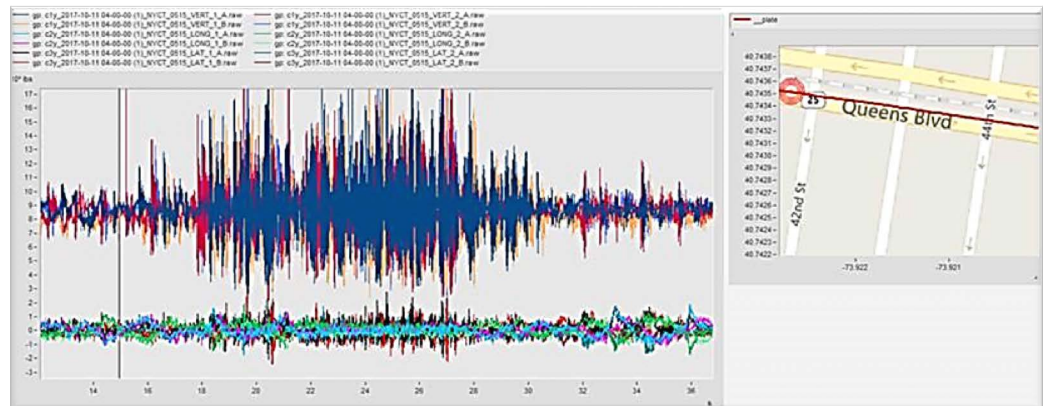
gp: c1y_2017-10-11 04-00-00 (1)_NYCT_0515_VERT_1_A.raw
gp: c1y_2017-10-11 04-00-00 (1)_NYCT_0515_VERT_1_B.raw
gp: c2y_2017-10-11 04-00-00 (1)_NYCT_0515_LONG_1_A.raw
gp: c2y_2017-10-11 04-00-00 (1)_NYCT_0515_LONG_1_B.raw
gp: c3y_2017-10-11 04-00-00 (1)_NYCT_0515_LAT_1_A.raw
gp: c3y_2017-10-11 04-00-00 (1)_NYCT_0515_LAT_1_B.raw
gp: c1y_2017-10-11 04-00-00 (1)_NYCT_0515_VERT_2_A.raw
gp: c1y_2017-10-11 04-00-00 (1)_NYCT_0515_VERT_2_B.raw
gp: c2y_2017-10-11 04-00-00 (1)_NYCT_0515_LONG_2_A.raw
gp: c2y_2017-10-11 04-00-00 (1)_NYCT_0515_LONG_2_B.raw
gp: c3y_2017-10-11 04-00-00 (1)_NYCT_0515_LAT_2_A.raw
gp: c3y_2017-10-11 04-00-00 (1)_NYCT_0515_LAT_2_B.raw

10² lbs
17
16
15
14
13
12
11
10
9
8
7
6
5
4
3
2
1
0
-1
-2
-3
14
16
18
20
22
24
26
28
30
32
34
36
s

__plate
40.7438
40.7437
40.7436
40.7435
40.7434
40.7433
40.7432
40.7431
40.7430
40.7429
40.7428
40.7427
40.7426
40.7425
40.7424
40.7423
40.7422
25
Queens Blvd
44th St
42nd St
-73.922
-73.921